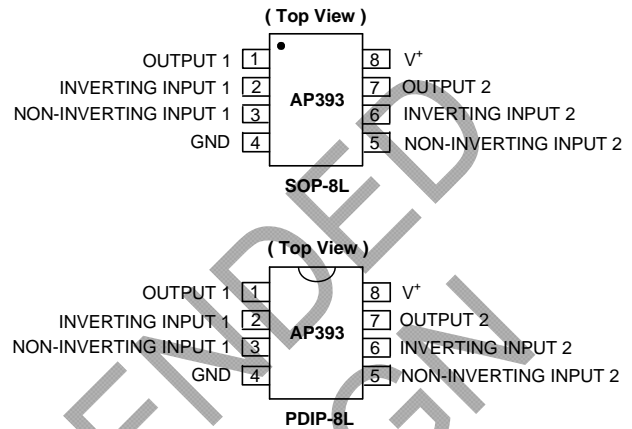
( Top View )

OUTPUT 1 1
INVERTING INPUT 1 2
NON-INVERTING INPUT 1 3
GND 4

AP393

8 $V^+$
7 OUTPUT 2
6 INVERTING INPUT 2
5 NON-INVERTING INPUT 2

SOP-8L

( Top View )

OUTPUT 1 1
INVERTING INPUT 1 2
NON-INVERTING INPUT 1 3
GND 4

AP393

8 $V^+$
7 OUTPUT 2
6 INVERTING INPUT 2
5 NON-INVERTING INPUT 2

PDIP-8L